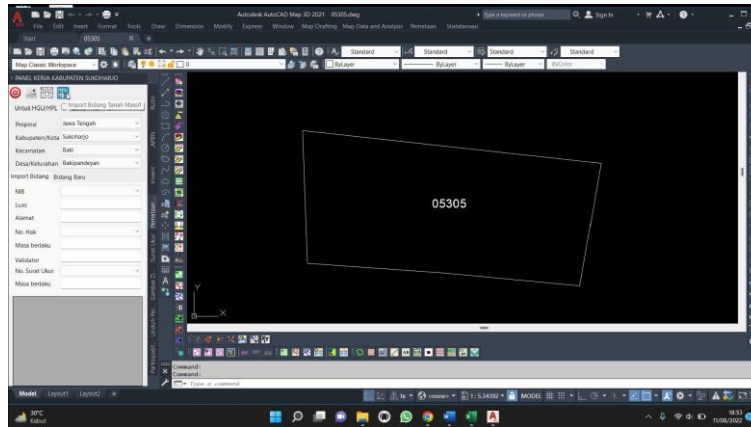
Autodesk AutoCAD Map 3D 2021 05305.dwg

Type a keyword or phrase

Sign In

File Edit Insert Format Tools Draw Dimension Modify Express Window Map Drafting Map Data and Analysis Pemetaan Standarisasi

Start 05305

Standard Standard Standard Standard

Map Classic Workspace 0

ByLayer ByLayer ByLayer ByColor

PANEL KERJA KABUPATEN SUKOHARJO

Untuk HGU/HPL Import Bidang Tanah Masuk

Propinsi Jawa Tengah

Kabupaten/Kota Sukoharjo

Kecamatan Baki

Desa/Kelurahan Bakipandeyan

Import Bidang Bidang Baru

NIB

Luas

Alamat

No. Hak

Masa berlaku

Validator

No. Surat Ukur

Masa berlaku

05305

Y

X

Command:

Command:

Type a command

Model Layout1 Layout2

MODEL

30°C
Kabut

18:53
11/06/2022